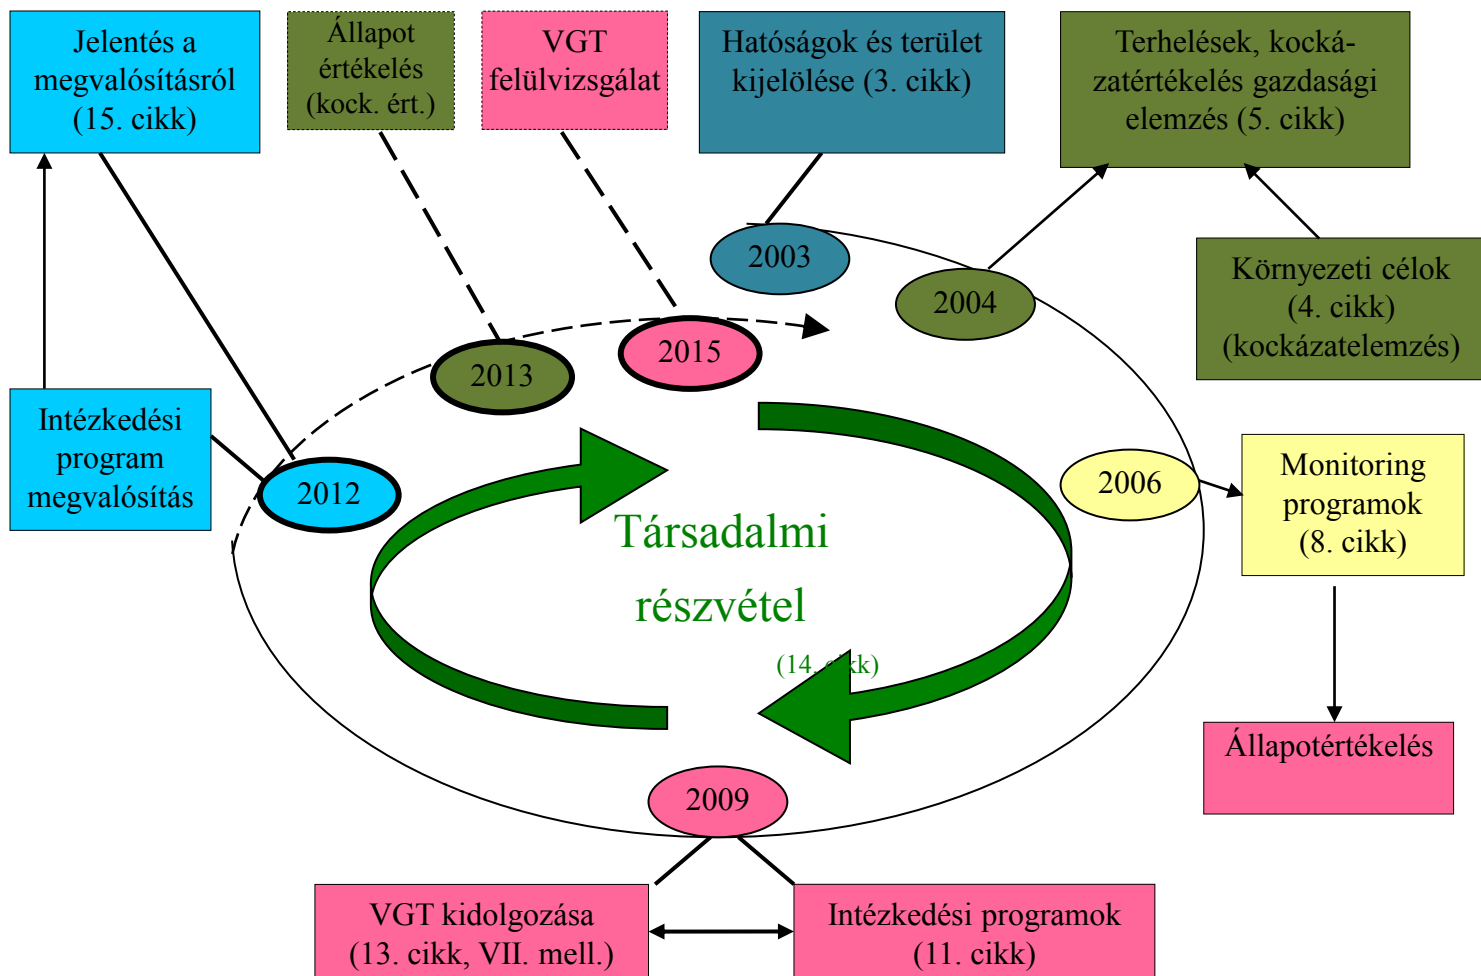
Jelentés a megvalósításról (15. cikk)

Állapot értékelés (kock. ért.)

VGT felülvizsgálat

Hatóságok és terület kijelölése (3. cikk)

Terhelések, kockázatértékelés gazdasági elemzés (5. cikk)

2003

2004

Környezeti célok (4. cikk) (kockázatelemzés)

2013

2015

Intézkedési program megvalósítás

2012

Társadalmi részvétel

(14. cikk)

2006

Monitoring programok (8. cikk)

Állapotértékelés

2009

VGT kidolgozása (13. cikk, VII. mell.)

Intézkedési programok (11. cikk)